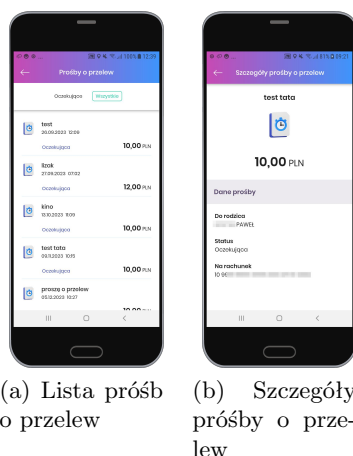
Prośby o przelew

Oczekujące Wszystkie

test
26.09.2023 12:09
Oczekująca
10,00 PLN

lizak
27.09.2023 07:02
Oczekująca
12,00 PLN

kino
10.10.2023 11:09
Oczekująca
10,00 PLN

test tata
09.11.2023 10:15
Oczekująca
10,00 PLN

proszę o przelew
05.12.2023 13:27
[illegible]

(a) Lista próśb o przelew

Szczegóły prośby o przelew

test tata

10,00 PLN

Dane prośby

Do rodzica
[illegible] PAWEŁ

Status
Oczekująca

Na rachunek
10 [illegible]

(b) Szczegóły prośby o przelew